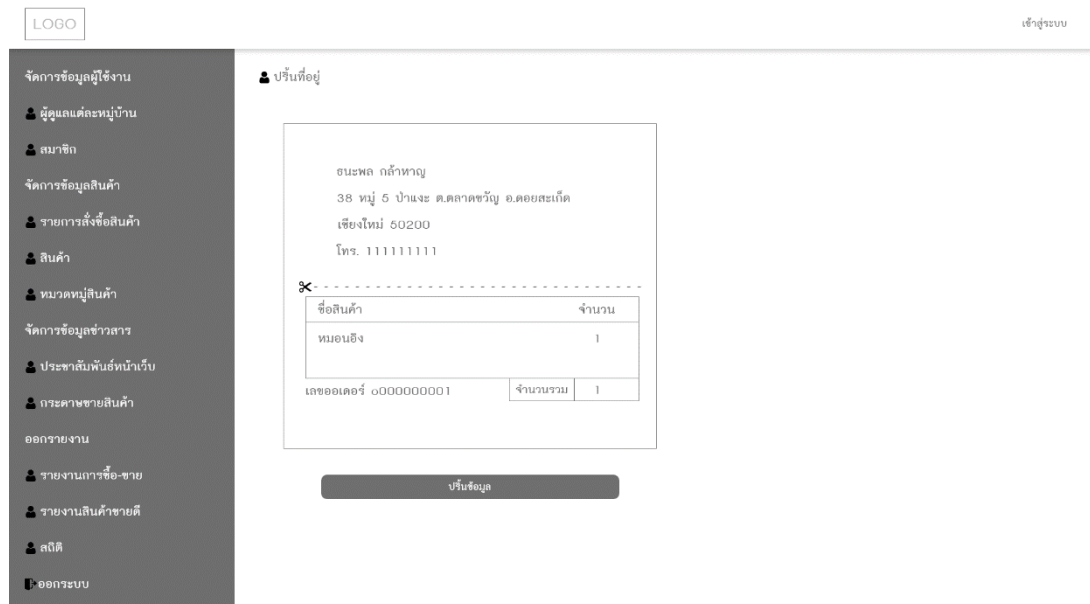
LOGO

เข้าสู่ระบบ

จัดการข้อมูลผู้ใช้งาน

ผู้ดูแลแต่ละหมู่บ้าน

สมาชิก

จัดการข้อมูลสินค้า

รายการสั่งซื้อสินค้า

สินค้า

หมวดหมู่สินค้า

จัดการข้อมูลข่าวสาร

ประชาสัมพันธ์หน้าเว็บ

กระดานขายสินค้า

ออกรายงาน

รายงานการซื้อ-ขาย

รายงานสินค้าขายดี

สถิติ

ออกระบบ

ปริ้นที่อยู่

ธนะพล กล้าหาญ

38 หมู่ 5 ป่าแงะ ต.ตลาดขวัญ อ.ดอยสะเก็ด

เชียงใหม่ 50200

โทร. 111111111

| ชื่อสินค้า | จำนวน |
|---|---|
| หมอนอิง | 1 |

เลขออเดอร์ o000000001

| จำนวนรวม | 1 |
|---|---|

ปริ้นข้อมูล